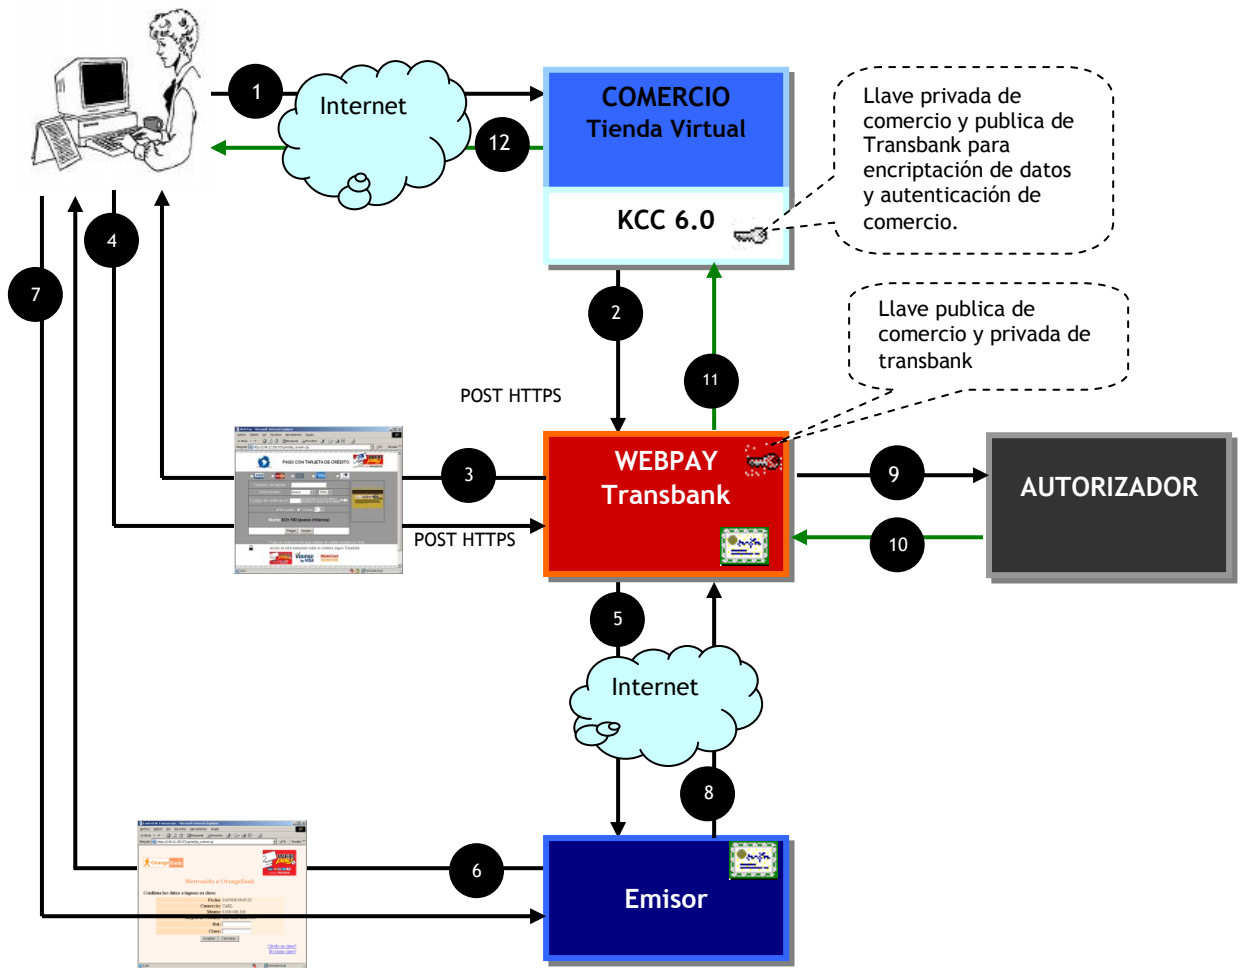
1

Internet

COMERCIO
Tienda Virtual

12

KCC 6.0

Llave privada de comercio y publica de Transbank para encriptación de datos y autenticación de comercio.

4

7

2

11

Llave publica de comercio y privada de transbank

POST HTTPS

3

WEBPAY
Transbank

9

AUTORIZADOR

POST HTTPS

10

5

Internet

8

6

Emisor